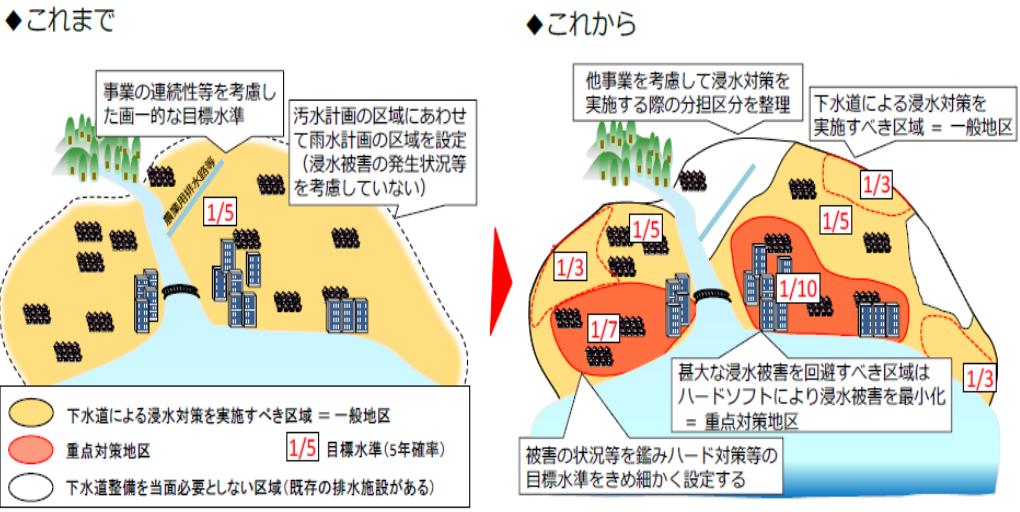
◆これまで

事業の連続性等を考慮した画一的な目標水準

汚水計画の区域にあわせて雨水計画の区域を設定（浸水被害の発生状況等を考慮していない）

農業用排水路等

1/5

下水道による浸水対策を実施すべき区域 ＝ 一般地区

重点対策地区

1/5 目標水準（5年確率）

下水道整備を当面必要としない区域（既存の排水施設がある）

◆これから

他事業を考慮して浸水対策を実施する際の分担区分を整理

下水道による浸水対策を実施すべき区域 ＝ 一般地区

1/3

1/5

1/5

1/3

1/10

1/7

甚大な浸水被害を回避すべき区域はハードソフトにより浸水被害を最小化 ＝ 重点対策地区

1/3

被害の状況等を鑑みハード対策等の目標水準をきめ細かく設定する